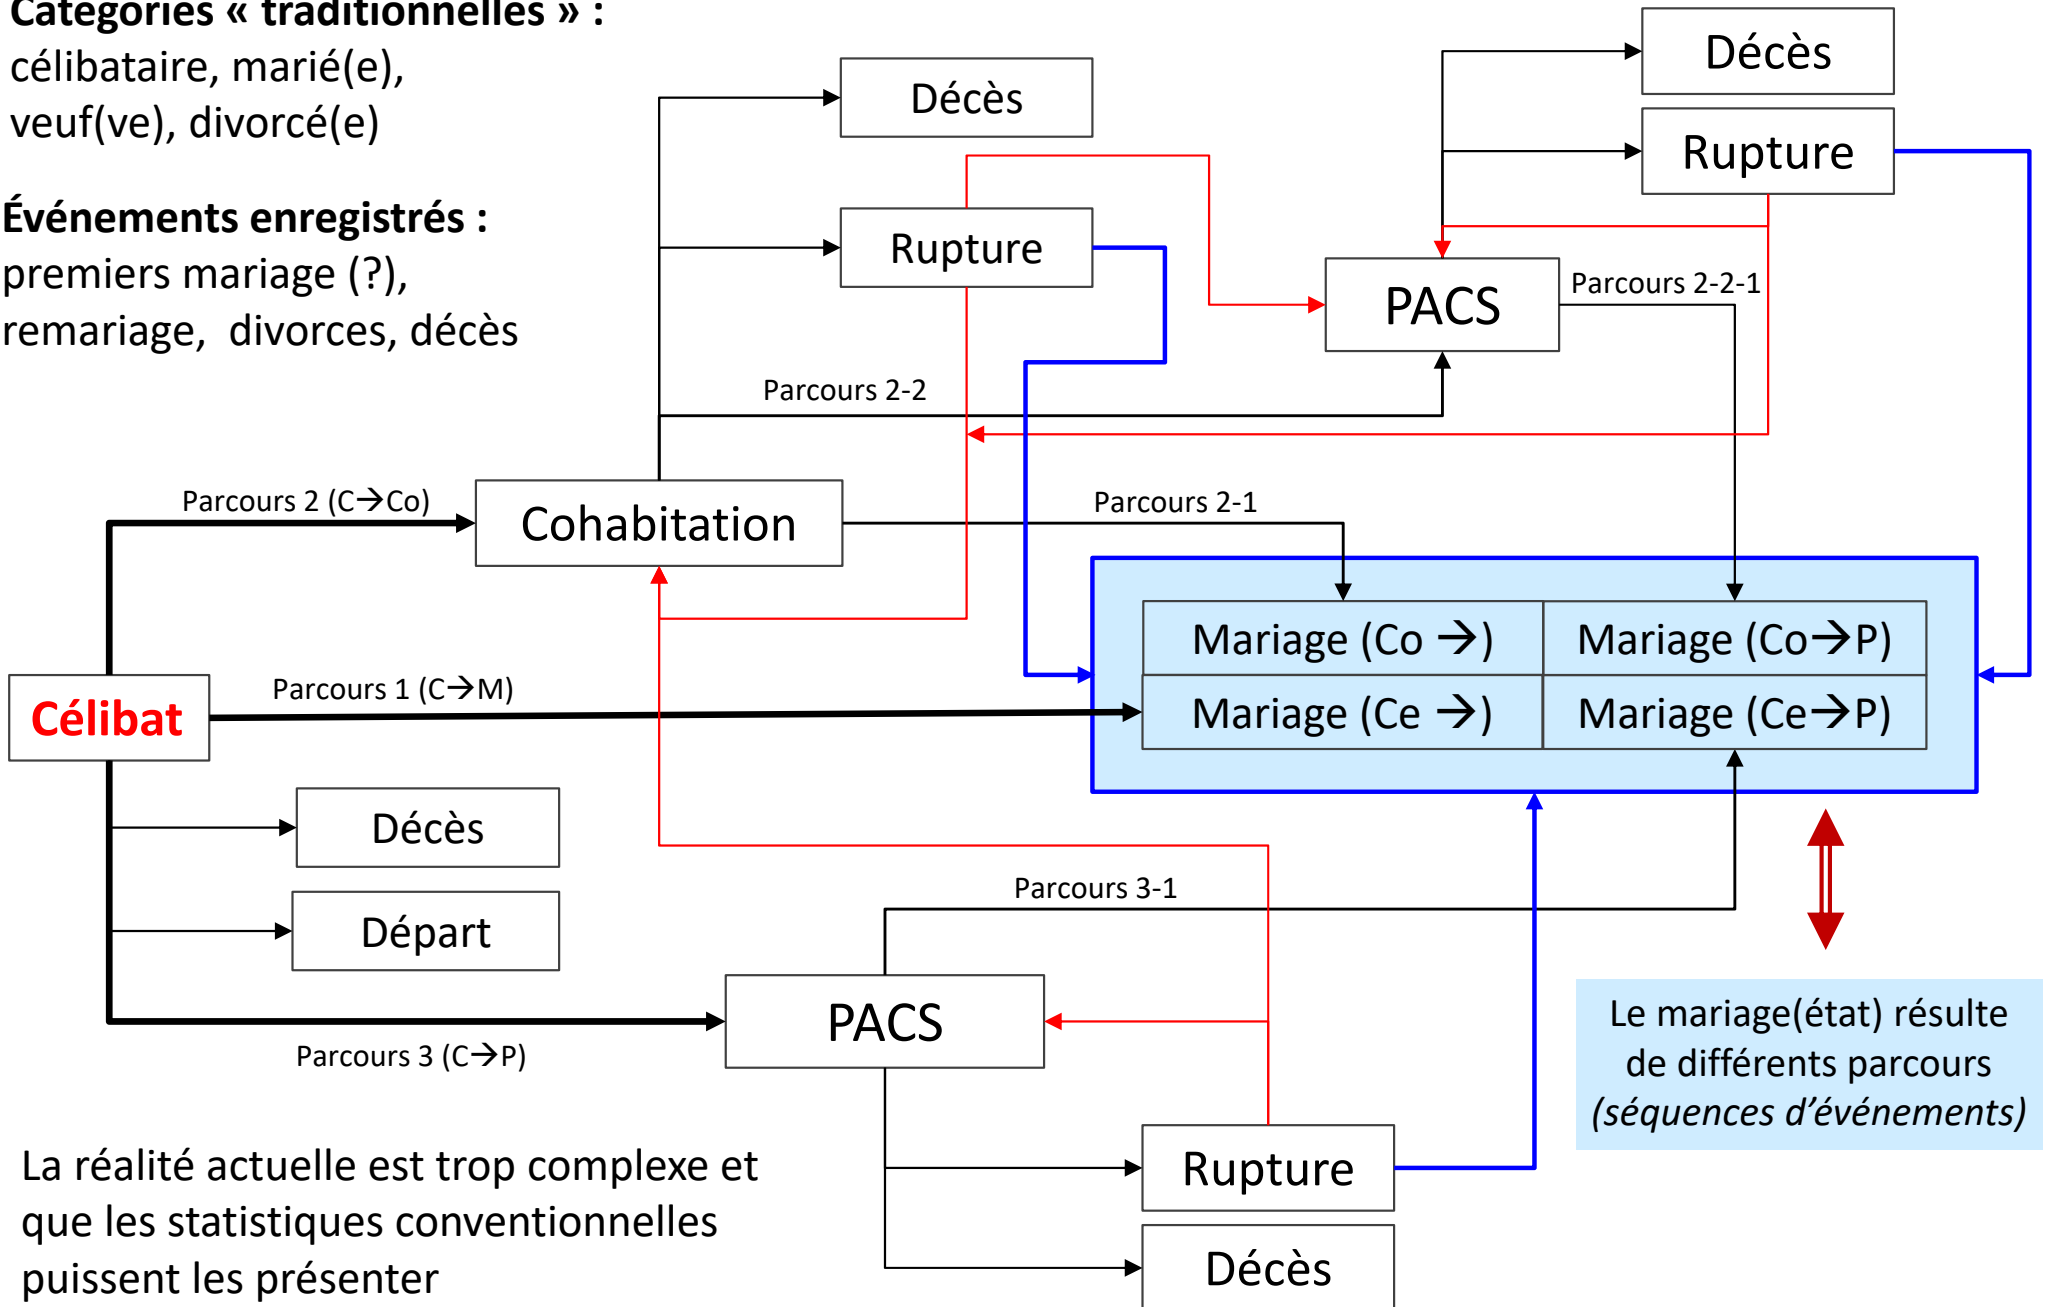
Catégories « traditionnelles » :
célibataire, marié(e), veuf(ve), divorcé(e)

Événements enregistrés :
premiers mariage (?), remariage, divorces, décès

Décès

Rupture

Décès

Rupture

PACS

Parcours 2-2-1

Parcours 2-2

Parcours 2 (C→Co)

Cohabitation

Parcours 2-1

Mariage (Co →)

Mariage (Co→P)

Célibat

Parcours 1 (C→M)

Mariage (Ce →)

Mariage (Ce→P)

Décès

Départ

Parcours 3-1

PACS

Parcours 3 (C→P)

Le mariage(état) résulte de différents parcours *(séquences d'événements)*

La réalité actuelle est trop complexe et que les statistiques conventionnelles puissent les présenter

Rupture

Décès